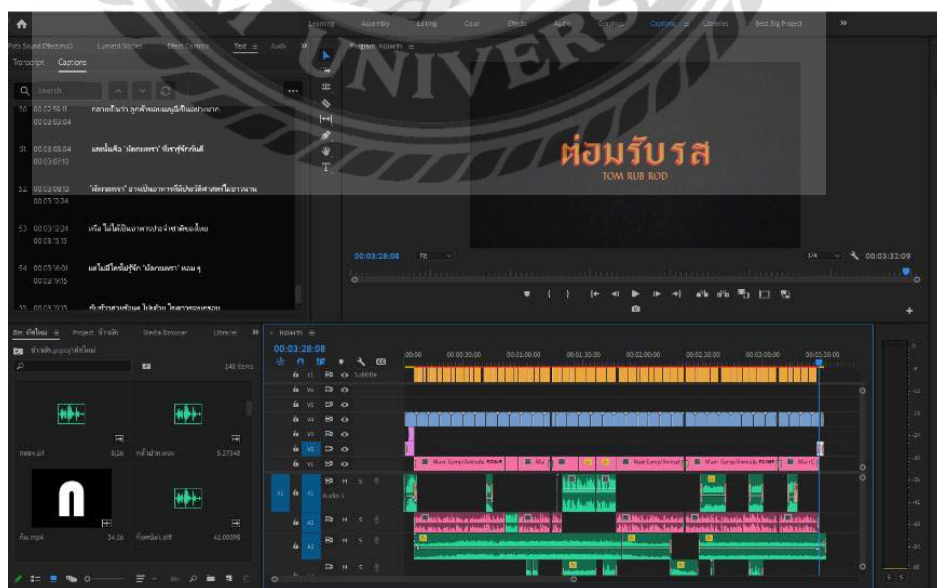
Learning Assembly Editing Color Effects Audio Graphics Captions Libraries Best Big Project

Text Audio
Transcript Captions

Search

50 00:02:59:11 00:03:02:04

51 00:03:03:04 00:03:07:10 ดอกไม้หรือ 'ดอกดาหลา' ที่เราคุ้นเคยกันดี

52 00:03:08:13 00:03:12:24 'ดอกดาหลา' อาหารพื้นบ้านที่มีประวัติศาสตร์มาอย่างยาวนาน

53 00:03:12:24 00:03:15:13 หรือ ไม่ได้เป็นอาหารประจำชาติของไทย

54 00:03:16:01 00:03:19:15 แต่ไม่มีใครไม่รู้จัก 'ดอกดาหลา' หอม ๆ

55 00:03:19:15

Program: หอมหวาน

ต่อมรับรส
TOM RUB ROD

00:03:28:08 Fit 1/4 00:03:32:09

Project: ข้ามศิลป์ Media Browser Libraries
ข้ามศิลป์.prproj
148 items

ทดลอง.aif 6:26
หน้าฝาก.wav 5:27348
ก้น.mp4 34:16
ก้อดนิตก.aiff 42.00098

หอมหวาน
00:03:28:08
00:00 00:00:30:00 00:01:00:00 00:01:30:00 00:02:00:00 00:02:30:00 00:03:00:00 00:03:30:00

C1 Subtitle
V6
V5
V4
V3
V2
V1
A1 Audio 1
A2
A3
Main Comp/Female